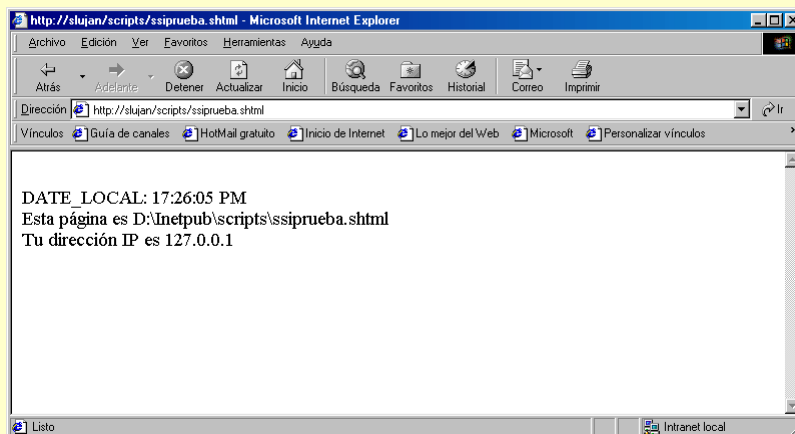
http://slujan/scripts/ssiprueba.shtml - Microsoft Internet Explorer

Archivo Edición Ver Favoritos Herramientas Ayuda

Atrás Adelante Detener Actualizar Inicio Búsqueda Favoritos Historial Correo Imprimir

Dirección http://slujan/scripts/ssiprueba.shtml Ir

Vínculos Guía de canales HotMail gratuito Inicio de Internet Lo mejor del Web Microsoft Personalizar vínculos

DATE_LOCAL: 17:26:05 PM
Esta página es D:\Inetpub\scripts\ssiprueba.shtml
Tu dirección IP es 127.0.0.1

Listo Intranet local